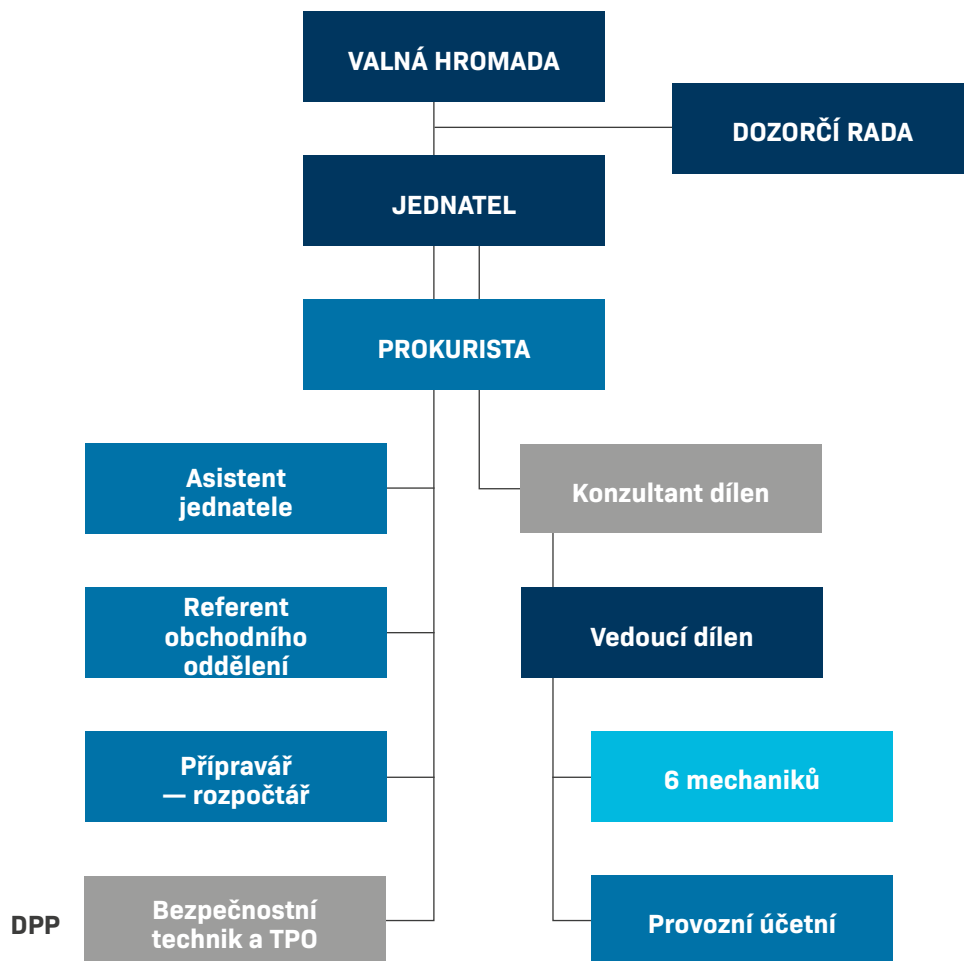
VALNÁ HROMADA

DOZORČÍ RADA

JEDNATEL

PROKURISTA

Asistent jednatele

Konzultant dílen

Referent obchodního oddělení

Vedoucí dílen

Přípravář — rozpočtář

6 mechaniků

DPP

Bezpečnostní technik a TPO

Provozní účetní